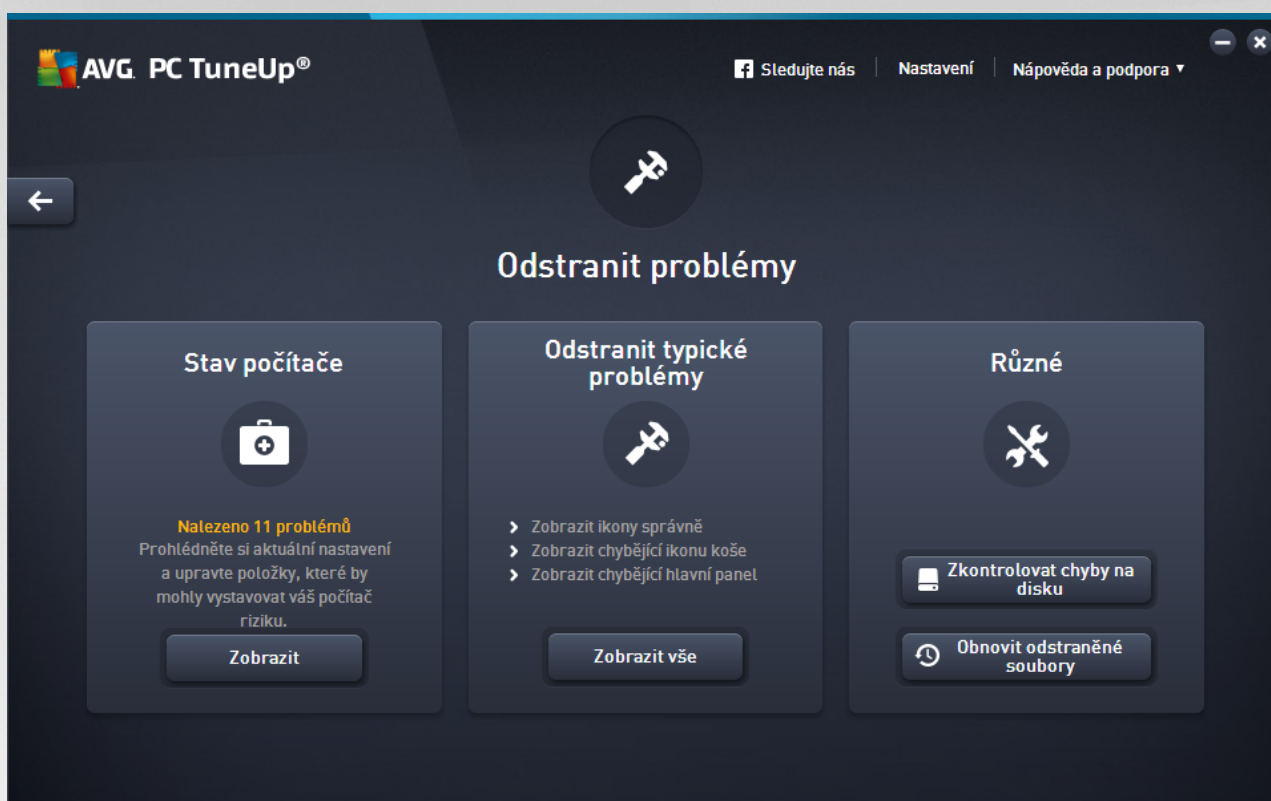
AVG. PC TuneUp®

Sledujte nás | Nastavení | Nápověda a podpora ▾

Odstranit problémy

Stav počítače

Nalezeno 11 problémů
Prohlédněte si aktuální nastavení a upravte položky, které by mohly vystavovat váš počítač riziku.

Zobrazit

Odstranit typické problémy

› Zobrazit ikony správně
› Zobrazit chybějící ikonu koše
› Zobrazit chybějící hlavní panel

Zobrazit vše

Různé

Zkontrolovat chyby na disku

Obnovit odstraněné soubory